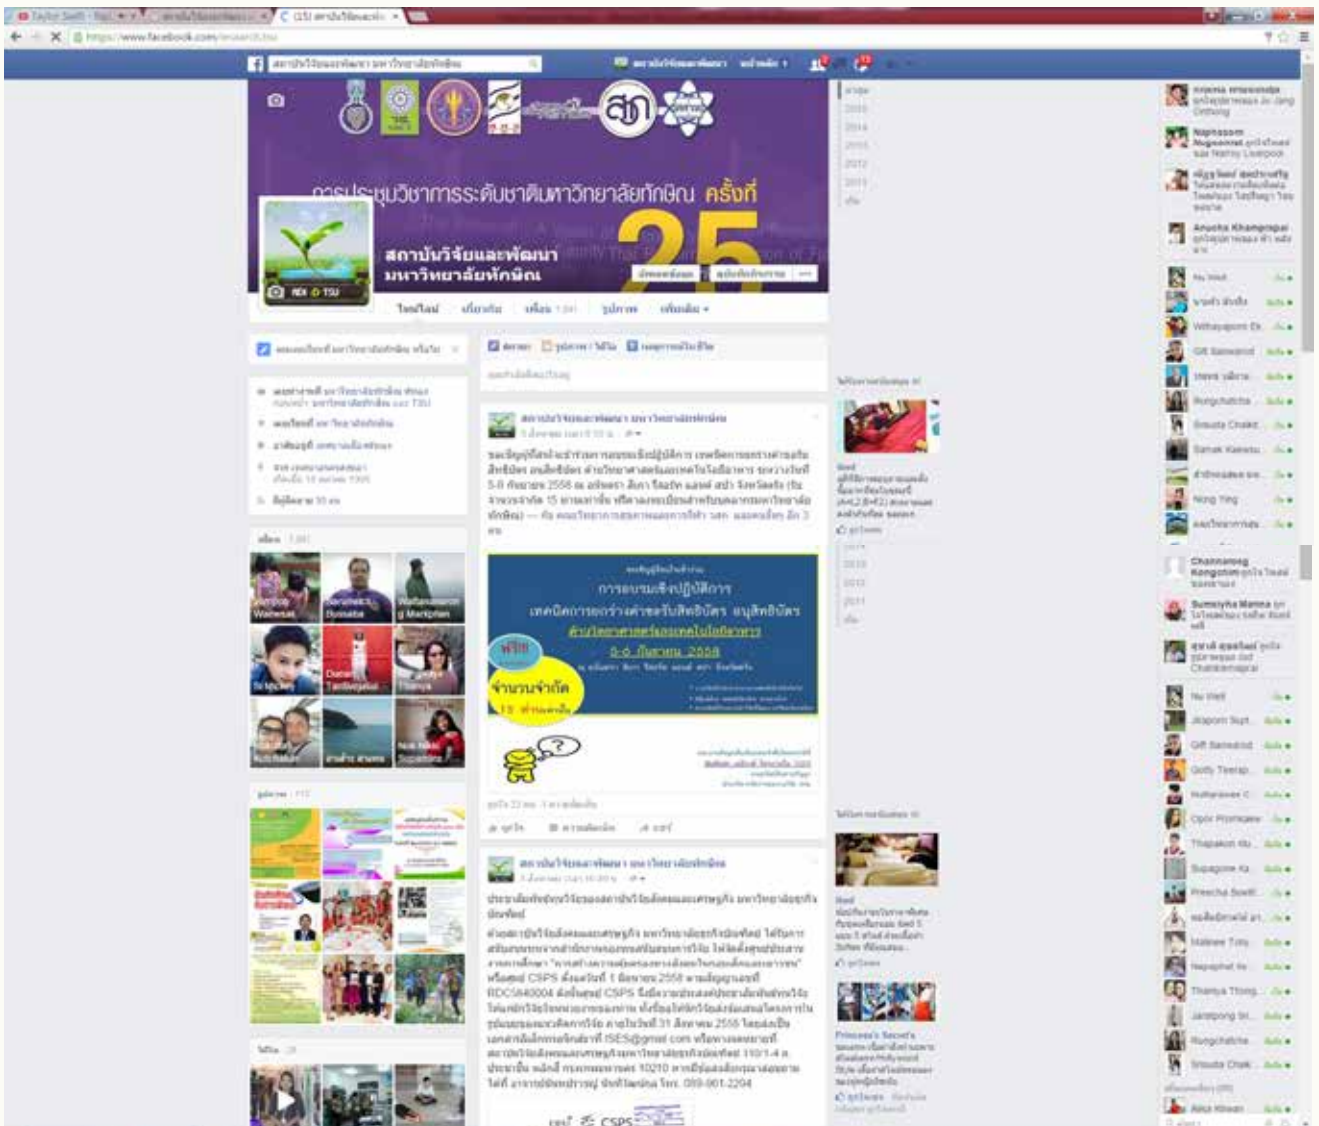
การประชุมวิชาการระดับชาติมหาวิทยาลัยทักษิณ ครั้งที่ 25

สถาบันวิจัยและพัฒนา มหาวิทยาลัยทักษิณ

ไทม์ไลน์ เกี่ยวกับ เพื่อน รูปภาพ เพิ่มเติม

การอบรมเชิงปฏิบัติการ

เทคนิคการยกร่างคำขอรับสิทธิบัตร อนุสิทธิบัตร

คณะวิทยาศาสตร์และเทคโนโลยีอาหาร

5-6 กันยายน 2558

ฟรี

จำนวนจำกัด

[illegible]

Naphassorn

Anucha Khamprapai

Wittayaporn

Gift Samaland

Nong Ying

Channarong Kongsham

Sumeyha Marina

Nu Well

Jiraporn

Gift Samaland

Gotty Teerap

Preecha Suwit

Malinee Tong

Thanya Thong

Jarupong

Srisuda Chaik

Aiko Hirwan

Princess's Secret